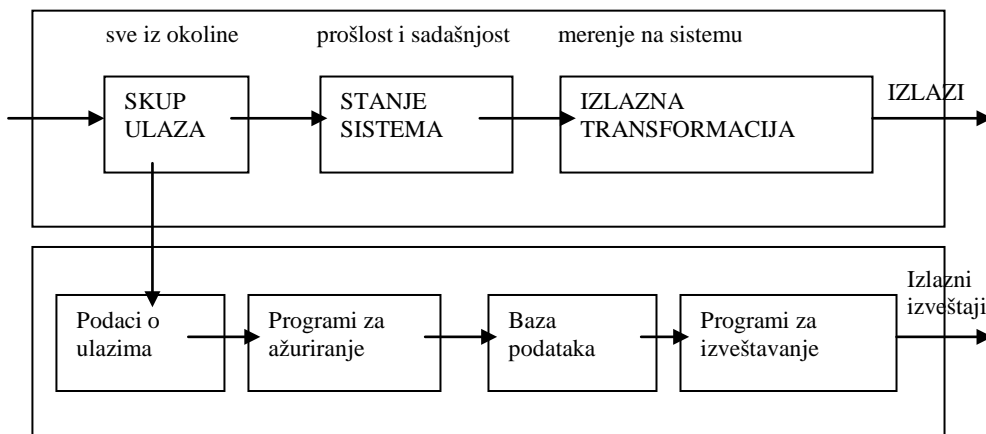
sve iz okoline

prošlost i sadašnjost

merenje na sistemu

SKUP ULAZA

STANJE SISTEMA

IZLAZNA TRANSFORMACIJA

IZLAZI

Podaci o ulazima

Programi za ažuriranje

Baza podataka

Programi za izveštavanje

Izlazni izveštaji